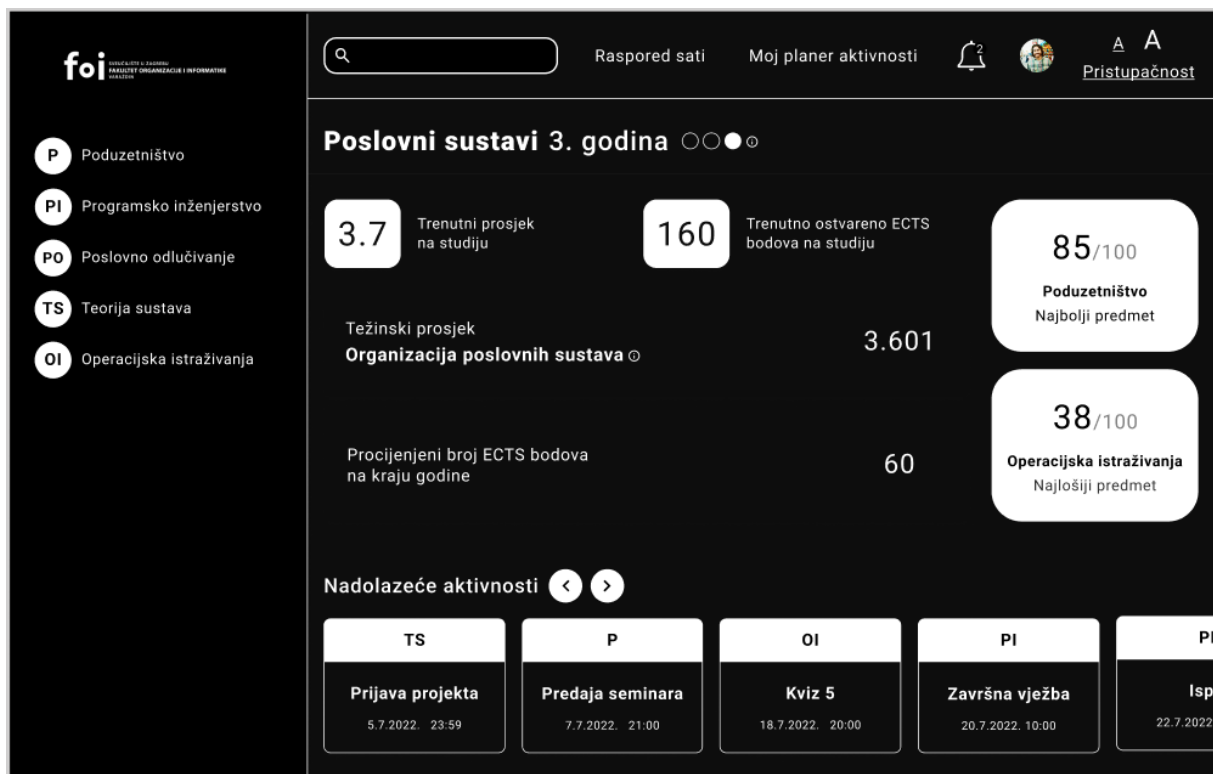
foi SVEUČILIŠTE U ZAGREBU FAKULTET ORGANIZACIJE I INFORMATIKE VARAŽDIN

P Poduzetništvo
PI Programsko inženjerstvo
PO Poslovno odlučivanje
TS Teorija sustava
OI Operacijska istraživanja

Raspored sati
Moj planer aktivnosti
2
A A
Pristupačnost

Poslovni sustavi 3. godina

3.7 Trenutni prosjek na studiju

160 Trenutno ostvareno ECTS bodova na studiju

85/100
Poduzetništvo
Najbolji predmet

Težinski prosjek
Organizacija poslovnih sustava
3.601

38/100
Operacijska istraživanja
Najlošiji predmet

Procijenjeni broj ECTS bodova na kraju godine
60

Nadolazeće aktivnosti

| TS | P | OI | PI | PI |
|---|---|---|---|---|
| Prijava projekta | Predaja seminara | Kviz 5 | Završna vježba | Isp |
| 5.7.2022. 23:59 | 7.7.2022. 21:00 | 18.7.2022. 20:00 | 20.7.2022. 10:00 | 22.7.2022 |